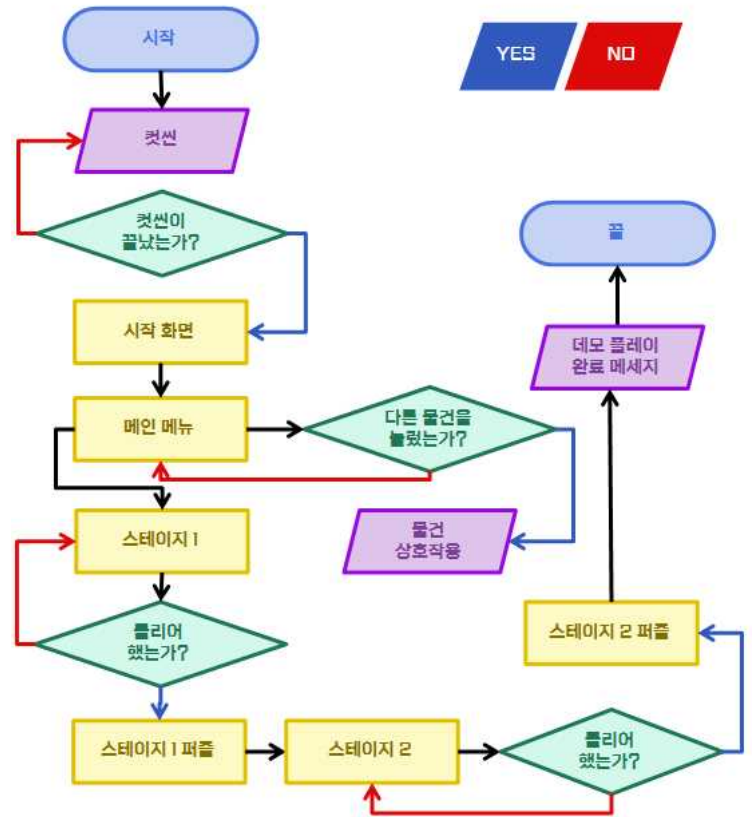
시작

YES NO

컷씬

컷씬이 끝났는가?

끝

데모 플레이 완료 메세지

시작 화면

메인 메뉴

다른 물건을 눌렀는가?

스테이지 1

물건 상호작용

클리어 했는가?

스테이지 2 퍼즐

스테이지 1 퍼즐

스테이지 2

클리어 했는가?